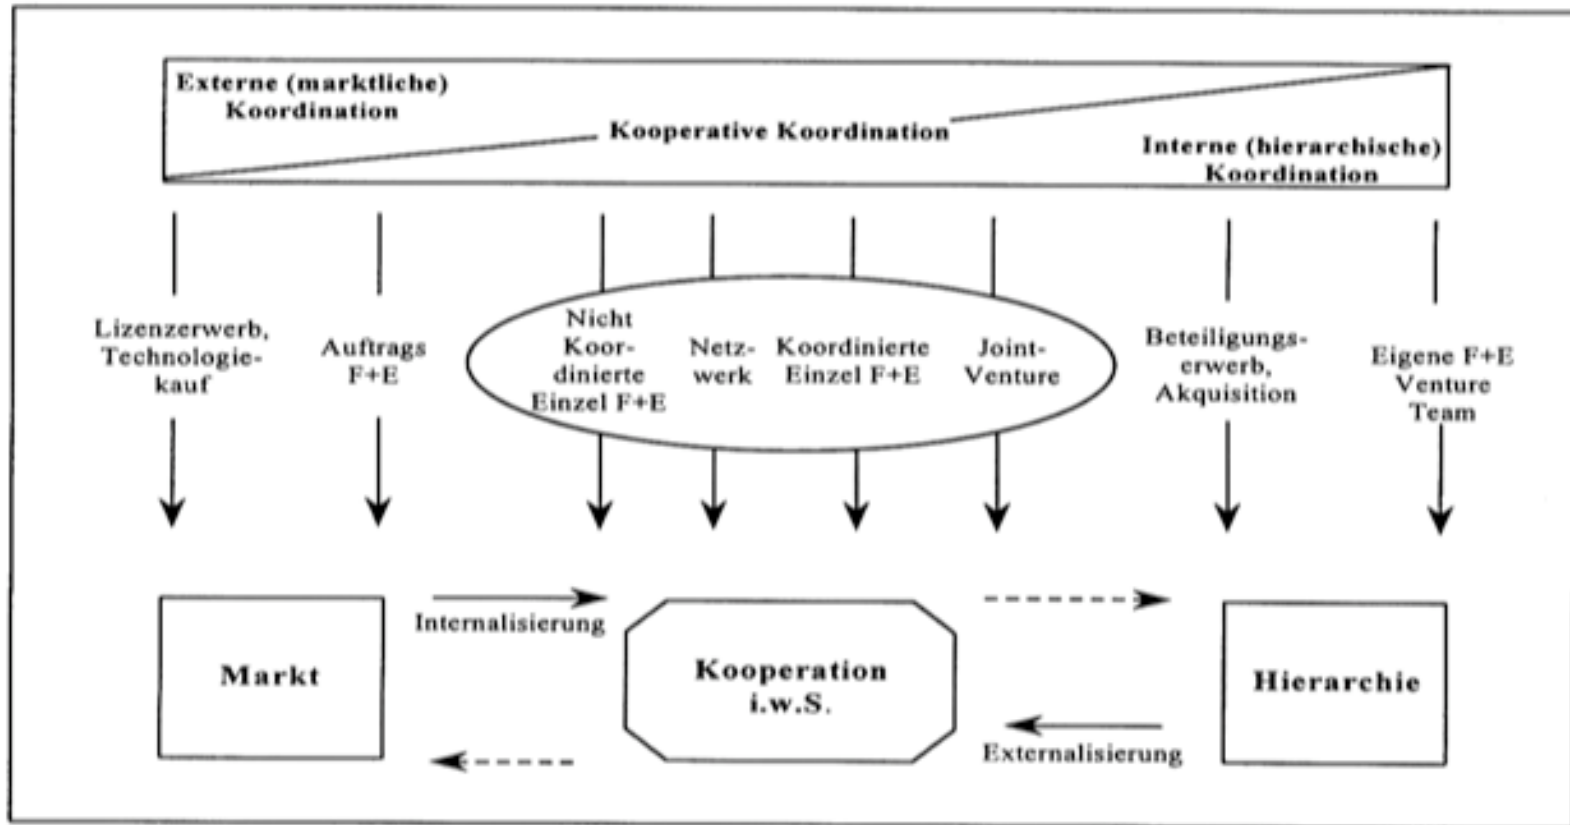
Externe (marktliche) Koordination

Kooperative Koordination

Interne (hierarchische) Koordination

Lizenzerwerb, Technologiekauf

Auftrags F+E

Nicht Koordinierte Einzel F+E

Netzwerk

Koordinierte Einzel F+E

Joint-Venture

Beteiligungserwerb, Akquisition

Eigene F+E Venture Team

Markt

Internalisierung

Kooperation i.w.S.

Hierarchie

Externalisierung